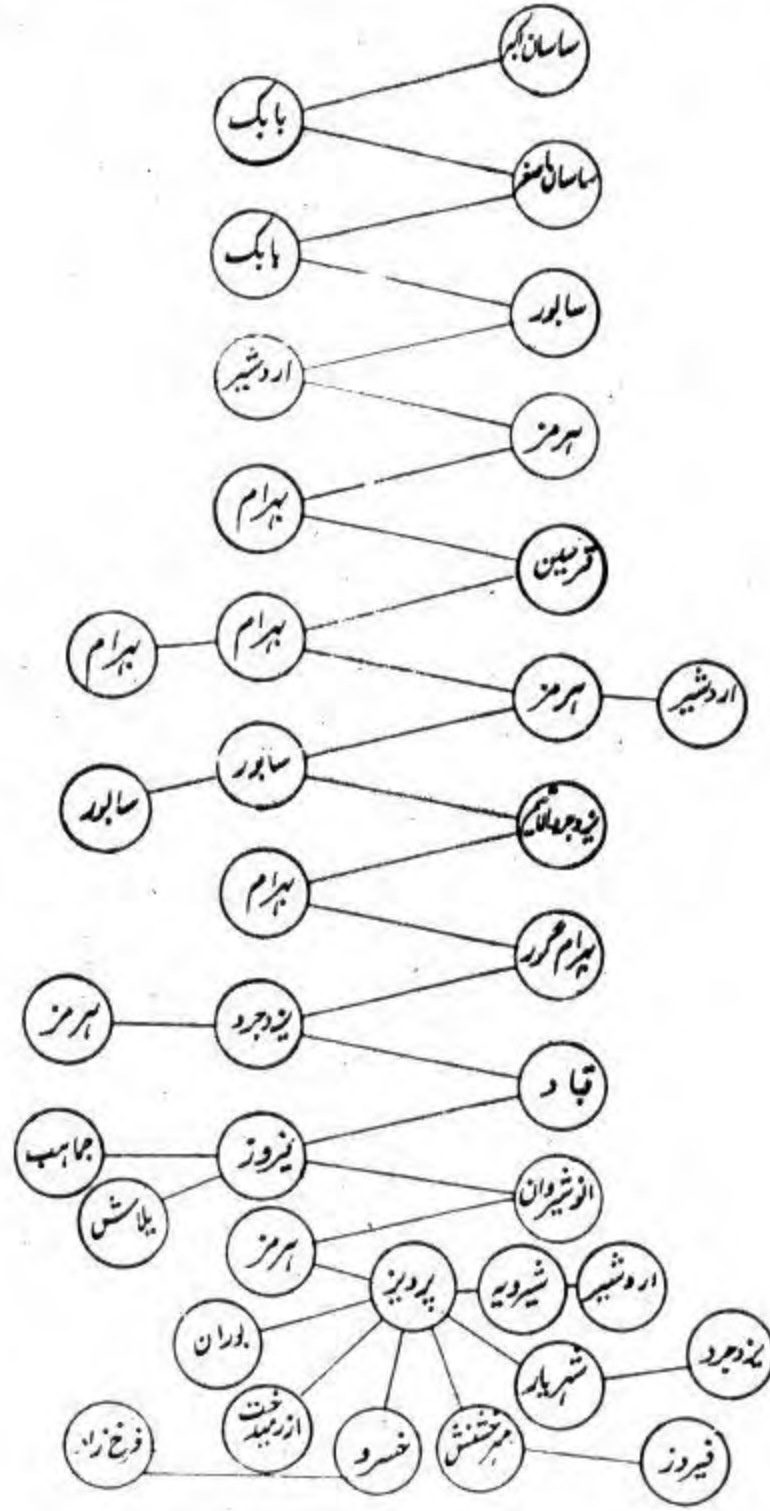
ساسان اکبر

بابک

ساسان اصغر

بابک

سابور

اردشیر

هرمز

بهرام

قرسیین

بهرام

بهرام

هرمز

اردشیر

سابور

سابور

یزدجرد الاثیم

بهرام

بهرام گور

هرمز

یزدجرد

قباد

جاماسب

فیروز

انوشیروان

بلاش

هرمز

پرویز

شیرویه

اردشیر

بوران

شهریار

یزدجرد

آزرمیدخت

خسرو

جشنش

فیروز

فرخ زاد